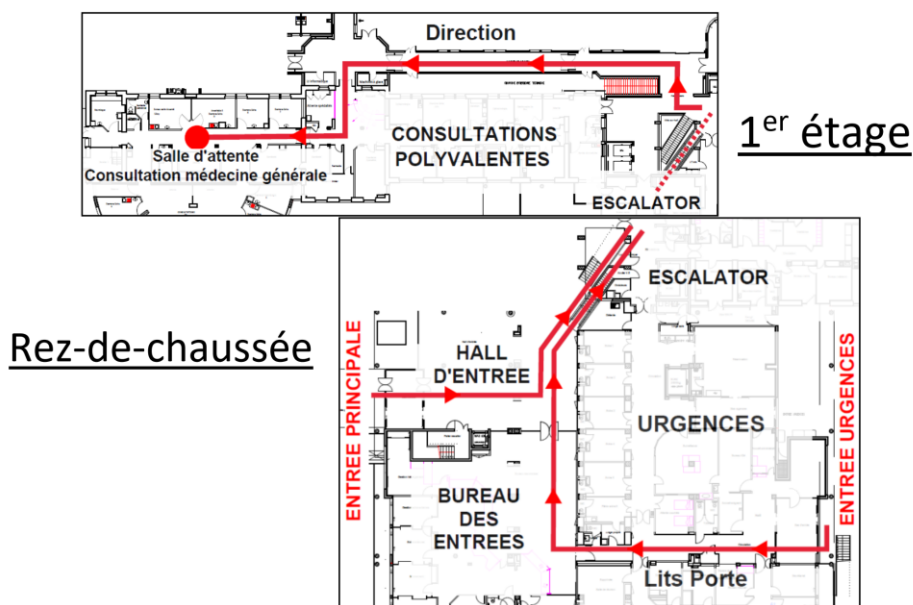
Direction

CONSULTATIONS POLYVALENTES

Salle d'attente
Consultation médecine générale

1$^{er}$ étage

ESCALATOR

ESCALATOR

Rez-de-chaussée

ENTREE PRINCIPALE

HALL D'ENTREE

URGENCES

ENTREE URGENCES

BUREAU DES ENTREES

Lits Porte